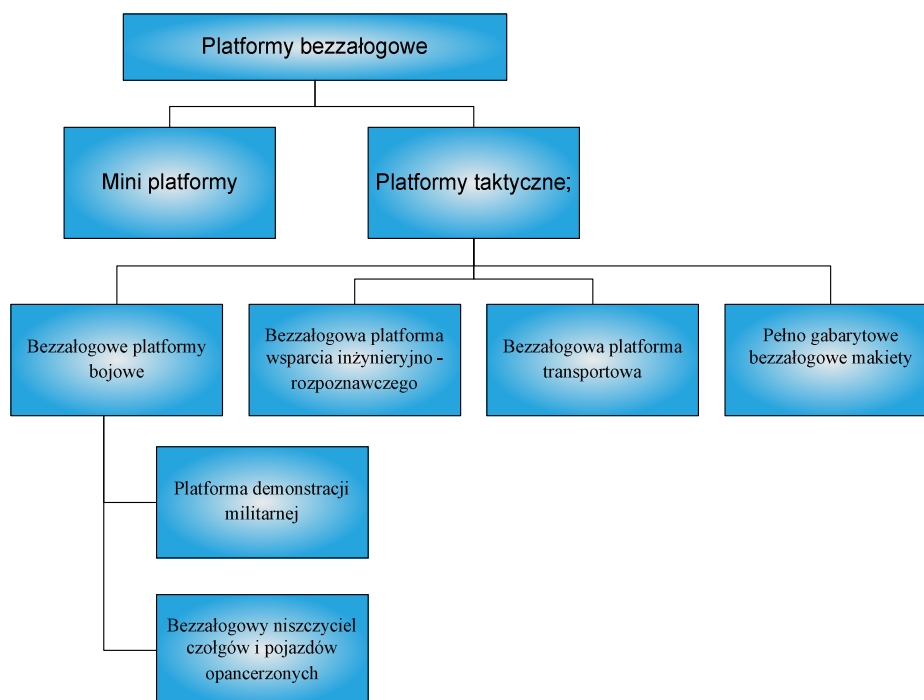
Platformy bezzałogowe

Mini platformy

Platformy taktyczne;

Bezzałogowe platformy bojowe

Bezzałogowa platforma wsparcia inżynieryjno - rozpoznawczego

Bezzałogowa platforma transportowa

Pełno gabarytowe bezzałogowe makiety

Platforma demonstracji militarnej

Bezzałogowy niszczyciel czołgów i pojazdów opancerzonych